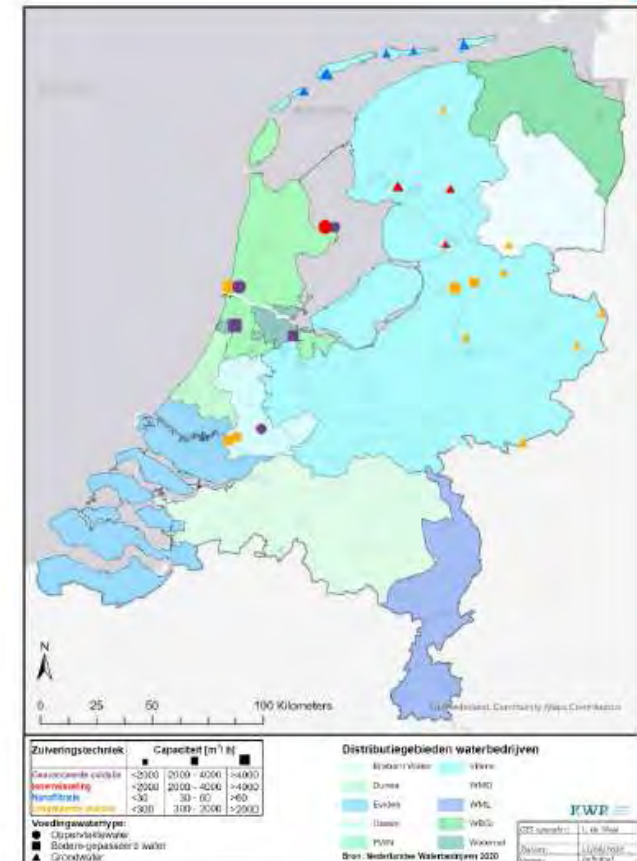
N

0 25 50 100 Kilometers

Esri Nederland, Community Maps Contributors

| Zuiveringstechniek | Capaciteit [m³/h] | | |
|---|---|---|---|
| Geavanceerde oxidatie | <2000 | 2000 - 4000 | >4000 |
| Ionenwisseling | <2000 | 2000 - 4000 | >4000 |
| Nanofiltratie | <30 | 30 - 60 | >60 |
| Omgekeerde osmose | <300 | 300 - 2000 | >2000 |

Voedingswatertype:
● Oppervlaktewater
■ Bodem-gepasseerd water
▲ Grondwater

Distributiegebieden waterbedrijven

Brabant Water
Dunea
Evides
Oasen
PWN
Vitens
WMD
WML
WBG
Waternet

Bron: Nederlandse Waterbedrijven 2020

KWR

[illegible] L. de Waal
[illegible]